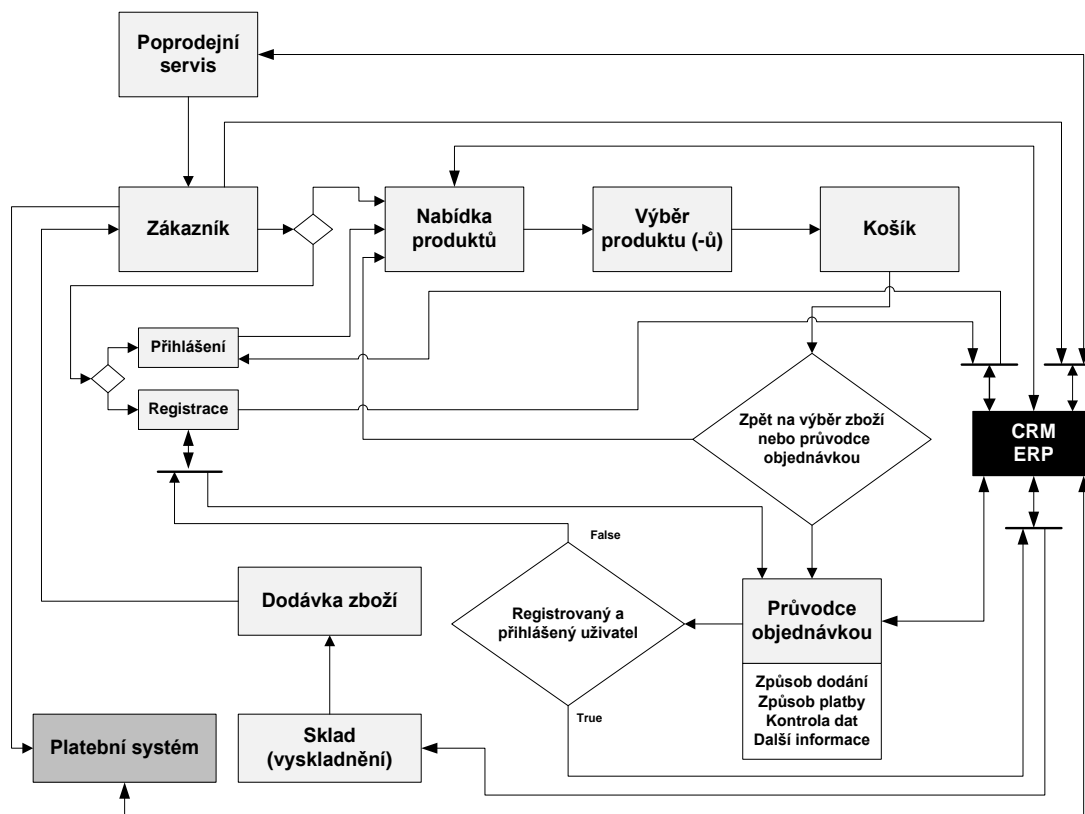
Poprodejní servis

Zákazník

Nabídka produktů

Výběr produktu (-ů)

Košík

Přihlášení

Registrace

Zpět na výběr zboží nebo průvodce objednávkou

CRM ERP

False

Registrovaný a přihlášený uživatel

Dodávka zboží

Průvodce objednávkou

Způsob dodání
Způsob platby
Kontrola dat
Další informace

True

Platební systém

Sklad (vyskladnění)